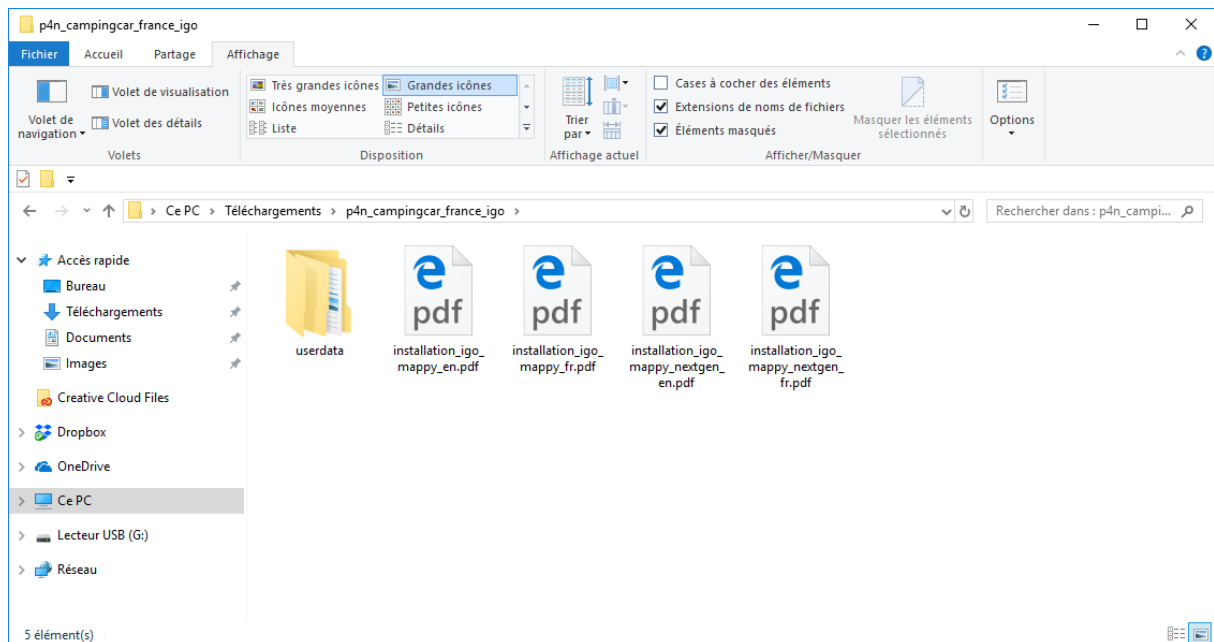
p4n_campingcar_france_igo

Fichier Accueil Partage Affichage

Volet de navigation
Volet de visualisation
Volet des détails
Volets

Très grandes icônes
Grandes icônes
Icônes moyennes
Petites icônes
Liste
Détails
Disposition

Trier par
Affichage actuel

Cases à cocher des éléments
Extensions de noms de fichiers
Éléments masqués
Masquer les éléments sélectionnés
Afficher/Masquer

Options

Ce PC > Téléchargements > p4n_campingcar_france_igo >

Rechercher dans : p4n_campi...

Accès rapide
Bureau
Téléchargements
Documents
Images
Creative Cloud Files
Dropbox
OneDrive
Ce PC
Lecteur USB (G:)
Réseau

userdata
pdf
installation_igo_mappy_en.pdf
pdf
installation_igo_mappy_fr.pdf
pdf
installation_igo_mappy_nextgen_en.pdf
pdf
installation_igo_mappy_nextgen_fr.pdf

5 élément(s)